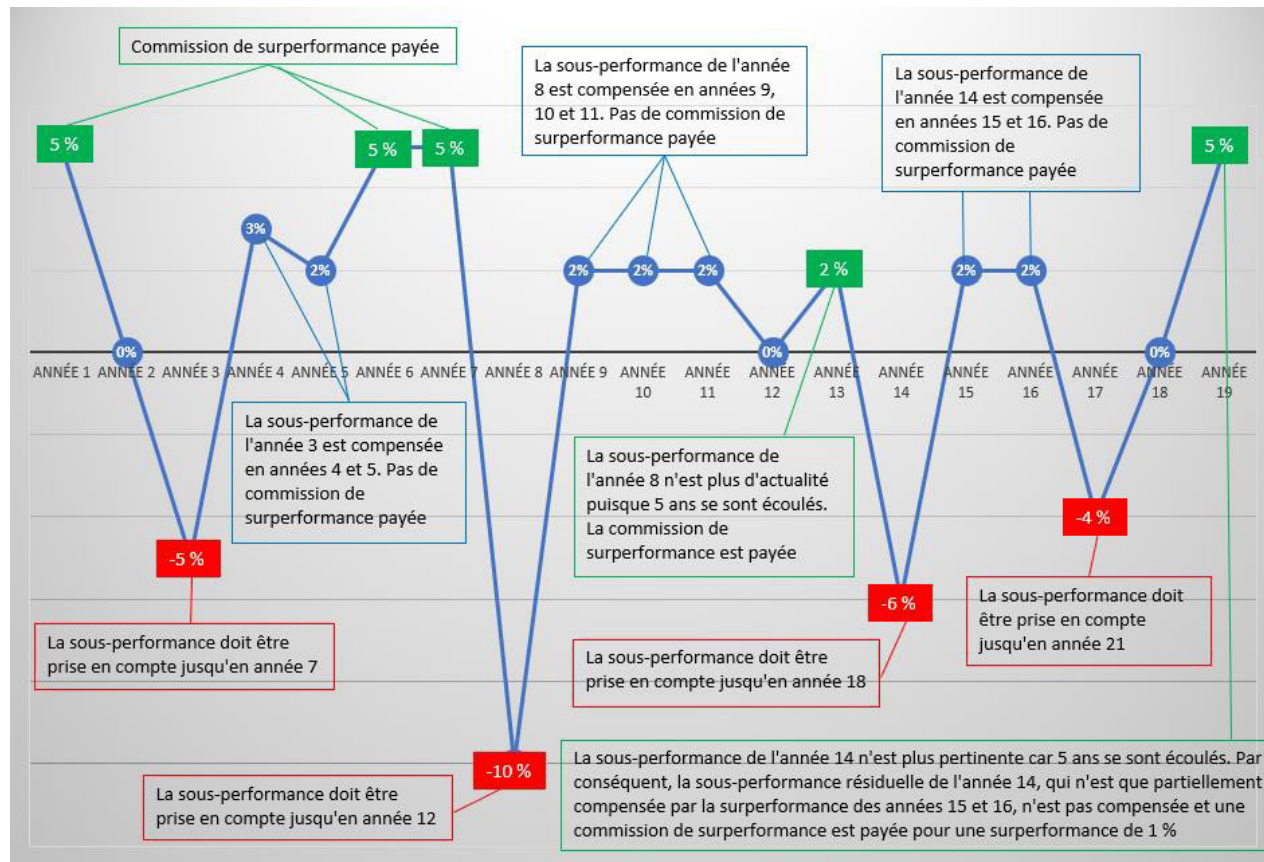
Commission de surperformance payée

La sous-performance de l'année 8 est compensée en années 9, 10 et 11. Pas de commission de surperformance payée

La sous-performance de l'année 14 est compensée en années 15 et 16. Pas de commission de surperformance payée

5 %

5 %

5 %

5 %

3%

2%

2%

2%

2%

2 %

2%

2%

0%

0%

0%

ANNÉE 1 ANNÉE 2 ANNÉE 3 ANNÉE 4 ANNÉE 5 ANNÉE 6 ANNÉE 7 ANNÉE 8 ANNÉE 9 ANNÉE 10 ANNÉE 11 ANNÉE 12 ANNÉE 13 ANNÉE 14 ANNÉE 15 ANNÉE 16 ANNÉE 17 ANNÉE 18 ANNÉE 19

La sous-performance de l'année 3 est compensée en années 4 et 5. Pas de commission de surperformance payée

La sous-performance de l'année 8 n'est plus d'actualité puisque 5 ans se sont écoulés. La commission de surperformance est payée

-5 %

-4 %

-6 %

La sous-performance doit être prise en compte jusqu'en année 21

La sous-performance doit être prise en compte jusqu'en année 7

La sous-performance doit être prise en compte jusqu'en année 18

-10 %

La sous-performance doit être prise en compte jusqu'en année 12

La sous-performance de l'année 14 n'est plus pertinente car 5 ans se sont écoulés. Par conséquent, la sous-performance résiduelle de l'année 14, qui n'est que partiellement compensée par la surperformance des années 15 et 16, n'est pas compensée et une commission de surperformance est payée pour une surperformance de 1 %